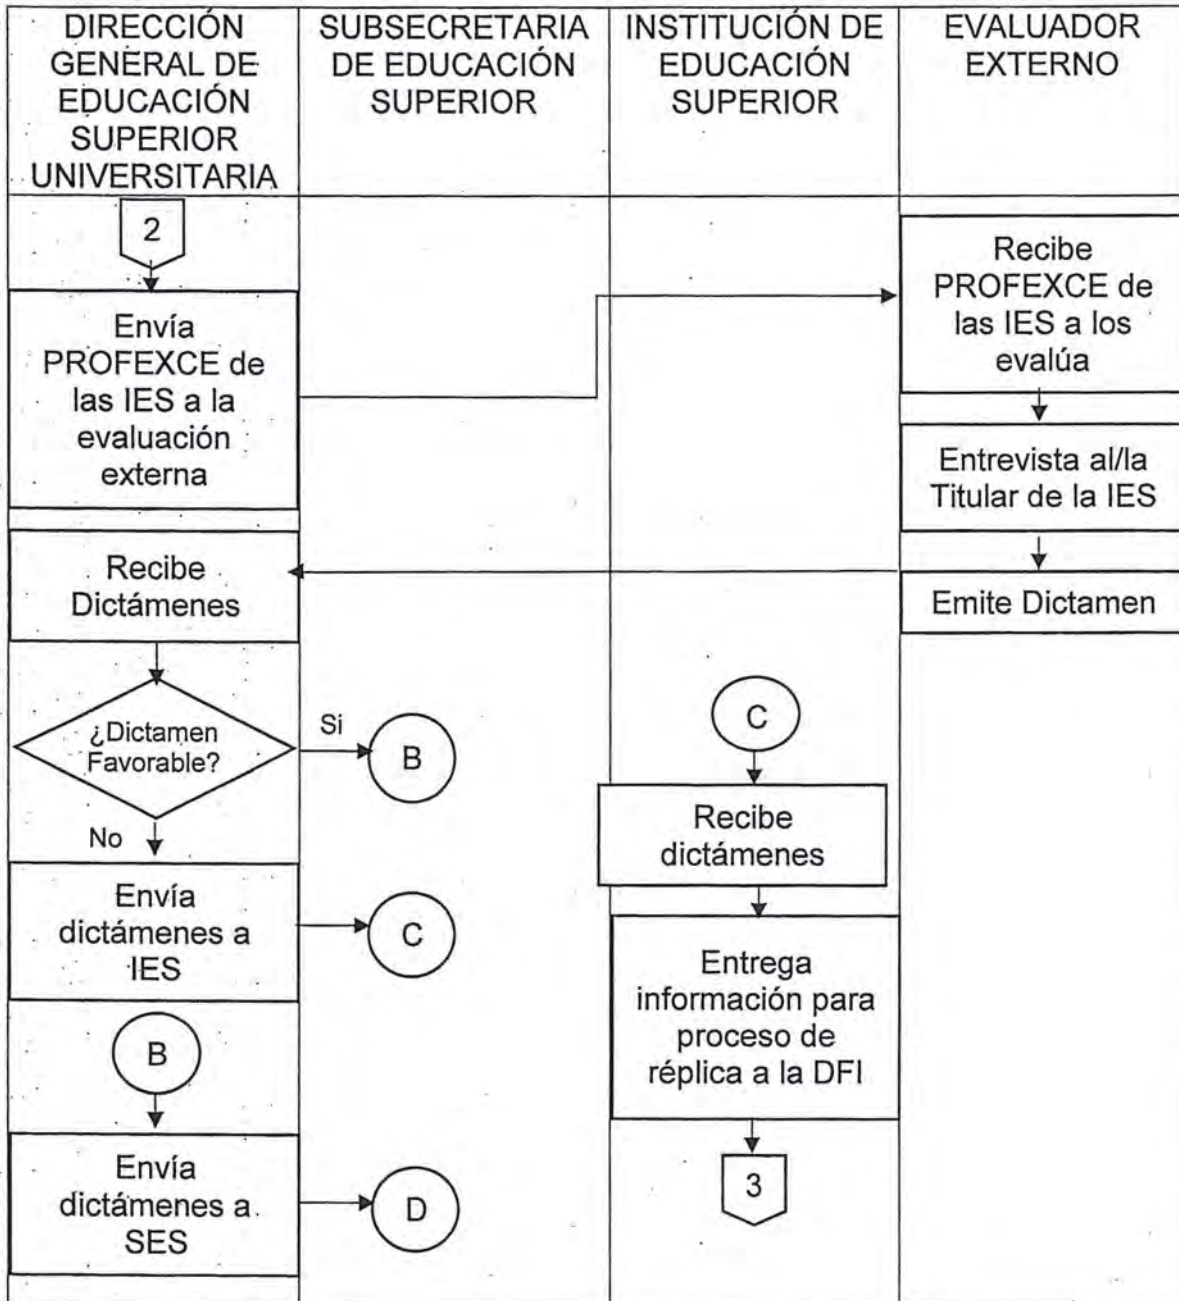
| DIRECCIÓN GENERAL DE EDUCACIÓN SUPERIOR UNIVERSITARIA | SUBSECRETARIA DE EDUCACIÓN SUPERIOR | INSTITUCIÓN DE EDUCACIÓN SUPERIOR | EVALUADOR EXTERNO |
|---|---|---|---|

2

Envía PROFEXCE de las IES a la evaluación externa

Recibe PROFEXCE de las IES a los evalúa

Entrevista al/la Titular de la IES

Emite Dictamen

Recibe Dictámenes

¿Dictamen Favorable?

Si

B

No

Envía dictámenes a IES

C

C

Recibe dictámenes

Entrega información para proceso de réplica a la DFI

3

B

Envía dictámenes a SES

D